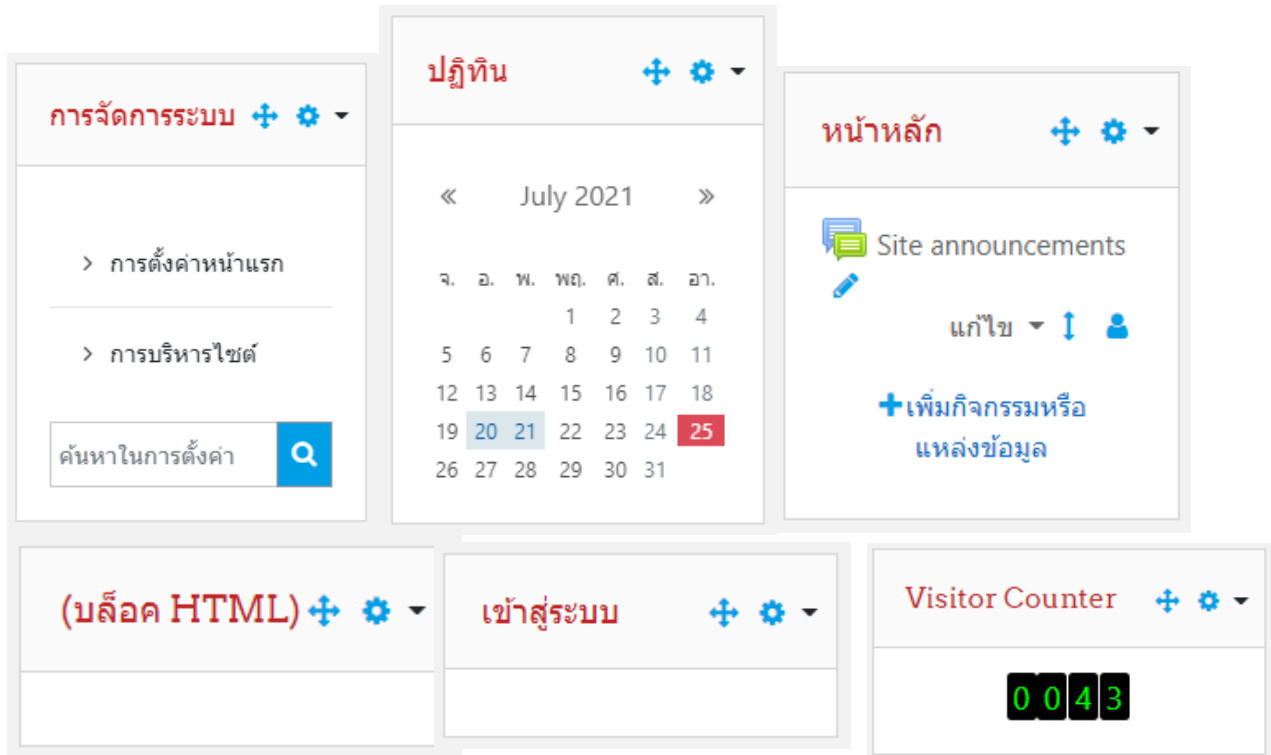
การจัดการระบบ

> การตั้งค่าหน้าแรก

> การบริหารไซต์

ค้นหาในการตั้งค่า

ปฏิทิน

« July 2021 »

| จ. | อ. | พ. | พฤ. | ศ. | ส. | อา. |
|---|---|---|---|---|---|---|
| | | | 1 | 2 | 3 | 4 |
| 5 | 6 | 7 | 8 | 9 | 10 | 11 |
| 12 | 13 | 14 | 15 | 16 | 17 | 18 |
| 19 | 20 | 21 | 22 | 23 | 24 | 25 |
| 26 | 27 | 28 | 29 | 30 | 31 | |

หน้าหลัก

Site announcements

แก้ไข

เพิ่มกิจกรรมหรือแหล่งข้อมูล

(บล็อค HTML)

เข้าสู่ระบบ

Visitor Counter

0043